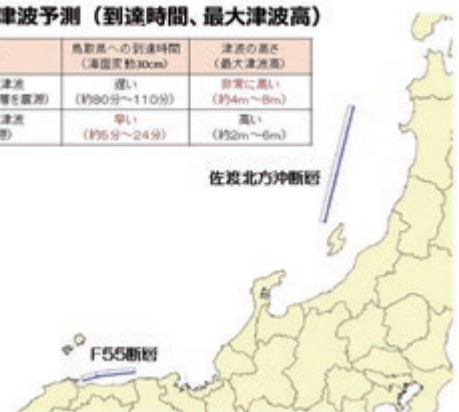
津波予測（到達時間、最大津波高）

| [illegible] | 鳥取県への到達時間（海面変動30cm） | 津波の高さ（最大津波高） |
|---|---|---|
| 津波 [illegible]層を震源) | 遅い（約80分～110分） | 非常に高い（約4m～8m） |
| 津波 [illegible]層) | 早い（約5分～24分） | 高い（約2m～6m） |

佐渡北方沖断層

F55断層